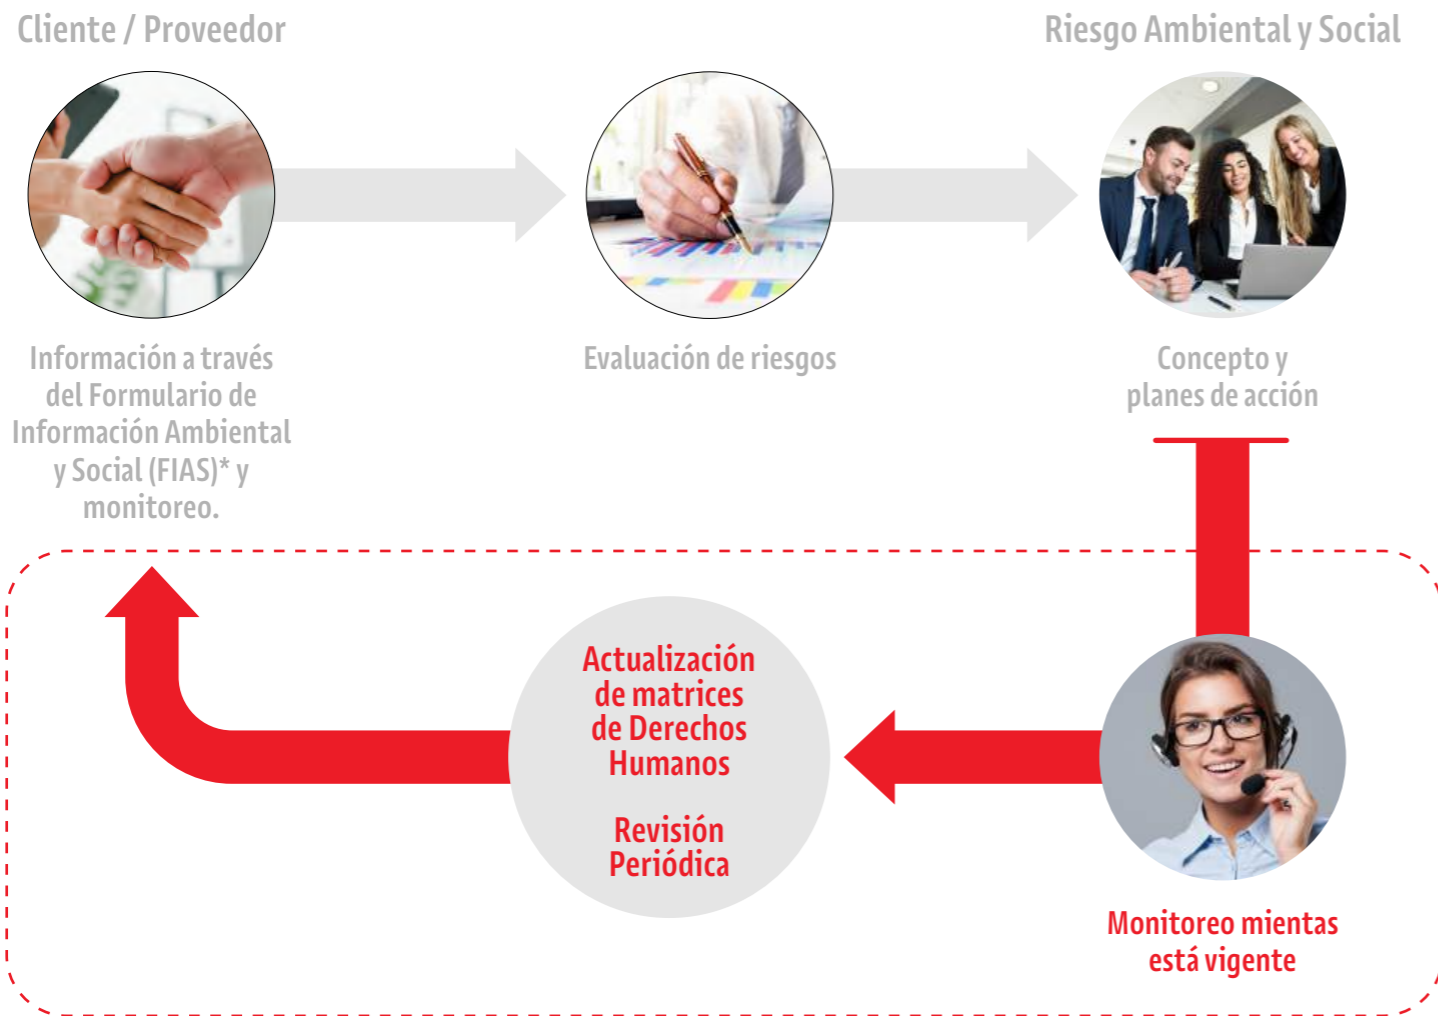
Cliente / Proveedor

Riesgo Ambiental y Social

Información a través del Formulario de Información Ambiental y Social (FIAS)* y monitoreo.

Evaluación de riesgos

Concepto y planes de acción

Actualización de matrices de Derechos Humanos

Revisión Periódica

Monitoreo mientas está vigente